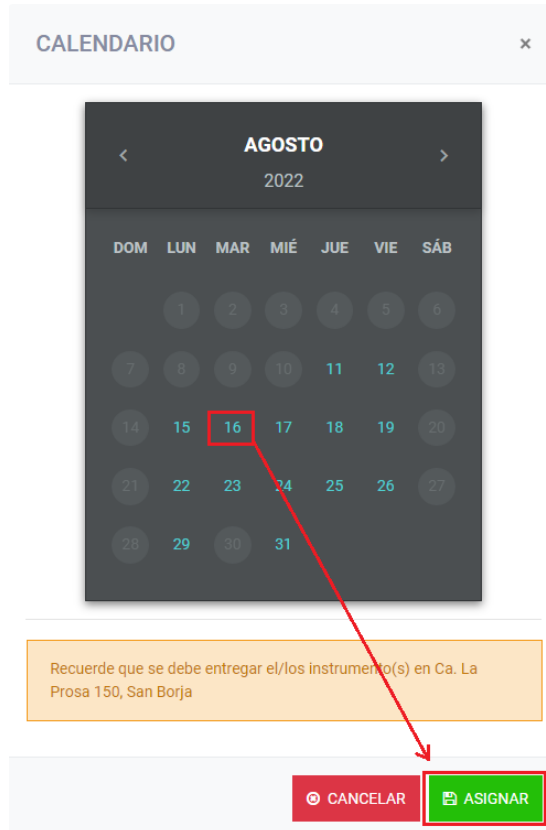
CALENDARIO ×

‹ AGOSTO ›
2022

| DOM | LUN | MAR | MIÉ | JUE | VIE | SÁB |
|---|---|---|---|---|---|---|
| | 1 | 2 | 3 | 4 | 5 | 6 |
| 7 | 8 | 9 | 10 | 11 | 12 | 13 |
| 14 | 15 | 16 | 17 | 18 | 19 | 20 |
| 21 | 22 | 23 | 24 | 25 | 26 | 27 |
| 28 | 29 | 30 | 31 | | | |

Recuerde que se debe entregar el/los instrumento(s) en Ca. La Prosa 150, San Borja

CANCELAR ASIGNAR